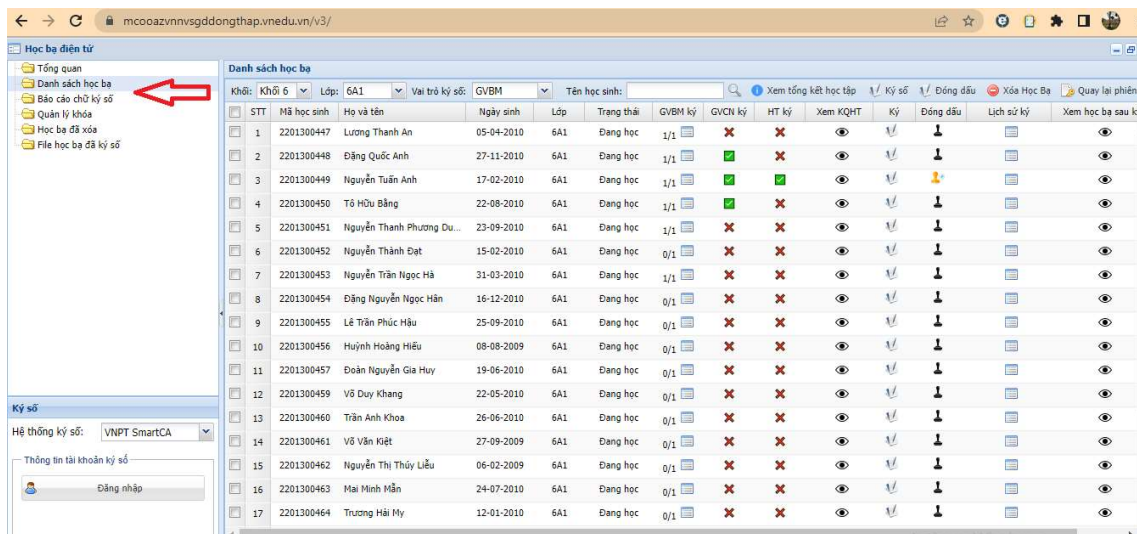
mcooazvnnvsgddongthap.vnedu.vn/v3/

Học bạ điện tử

Tổng quan
Danh sách học bạ
Báo cáo chữ ký số
Quản lý khóa
Học bạ đã xóa
File học bạ đã ký số

Ký số
Hệ thống ký số: VNPT SmartCA
Thông tin tài khoản ký số
Đăng nhập

Danh sách học bạ
Khối: Khối 6 Lớp: 6A1 Vai trò ký số: GVBM Tên học sinh:
Xem tổng kết học tập Ký số Đóng dấu Xóa Học Bạ Quay lại phiên

| STT | Mã học sinh | Họ và tên | Ngày sinh | Lớp | Trạng thái | GVBM ký | GVCN ký | HT ký | Xem KQHT | Ký | Đóng dấu | Lịch sử ký | Xem học bạ sau k |
|---|---|---|---|---|---|---|---|---|---|---|---|---|---|
| 1 | 2201300447 | Lương Thanh An | 05-04-2010 | 6A1 | Đang học | 1/1 | | | | | | | |
| 2 | 2201300448 | Đặng Quốc Anh | 27-11-2010 | 6A1 | Đang học | 1/1 | | | | | | | |
| 3 | 2201300449 | Nguyễn Tuấn Anh | 17-02-2010 | 6A1 | Đang học | 1/1 | | | | | | | |
| 4 | 2201300450 | Tô Hữu Bằng | 22-08-2010 | 6A1 | Đang học | 1/1 | | | | | | | |
| 5 | 2201300451 | Nguyễn Thanh Phương Du... | 23-09-2010 | 6A1 | Đang học | 1/1 | | | | | | | |
| 6 | 2201300452 | Nguyễn Thành Đạt | 15-02-2010 | 6A1 | Đang học | 0/1 | | | | | | | |
| 7 | 2201300453 | Nguyễn Trần Ngọc Hà | 31-03-2010 | 6A1 | Đang học | 1/1 | | | | | | | |
| 8 | 2201300454 | Đặng Nguyễn Ngọc Hân | 16-12-2010 | 6A1 | Đang học | 0/1 | | | | | | | |
| 9 | 2201300455 | Lê Trần Phúc Hậu | 25-09-2010 | 6A1 | Đang học | 0/1 | | | | | | | |
| 10 | 2201300456 | Huỳnh Hoàng Hiếu | 08-08-2009 | 6A1 | Đang học | 0/1 | | | | | | | |
| 11 | 2201300457 | Đoàn Nguyễn Gia Huy | 19-06-2010 | 6A1 | Đang học | 0/1 | | | | | | | |
| 12 | 2201300459 | Võ Duy Khang | 22-05-2010 | 6A1 | Đang học | 0/1 | | | | | | | |
| 13 | 2201300460 | Trần Anh Khoa | 26-06-2010 | 6A1 | Đang học | 0/1 | | | | | | | |
| 14 | 2201300461 | Võ Văn Kiệt | 27-09-2009 | 6A1 | Đang học | 0/1 | | | | | | | |
| 15 | 2201300462 | Nguyễn Thị Thúy Liễu | 06-02-2009 | 6A1 | Đang học | 0/1 | | | | | | | |
| 16 | 2201300463 | Mai Minh Mẫn | 24-07-2010 | 6A1 | Đang học | 0/1 | | | | | | | |
| 17 | 2201300464 | Trương Hải My | 12-01-2010 | 6A1 | Đang học | 0/1 | | | | | | | |